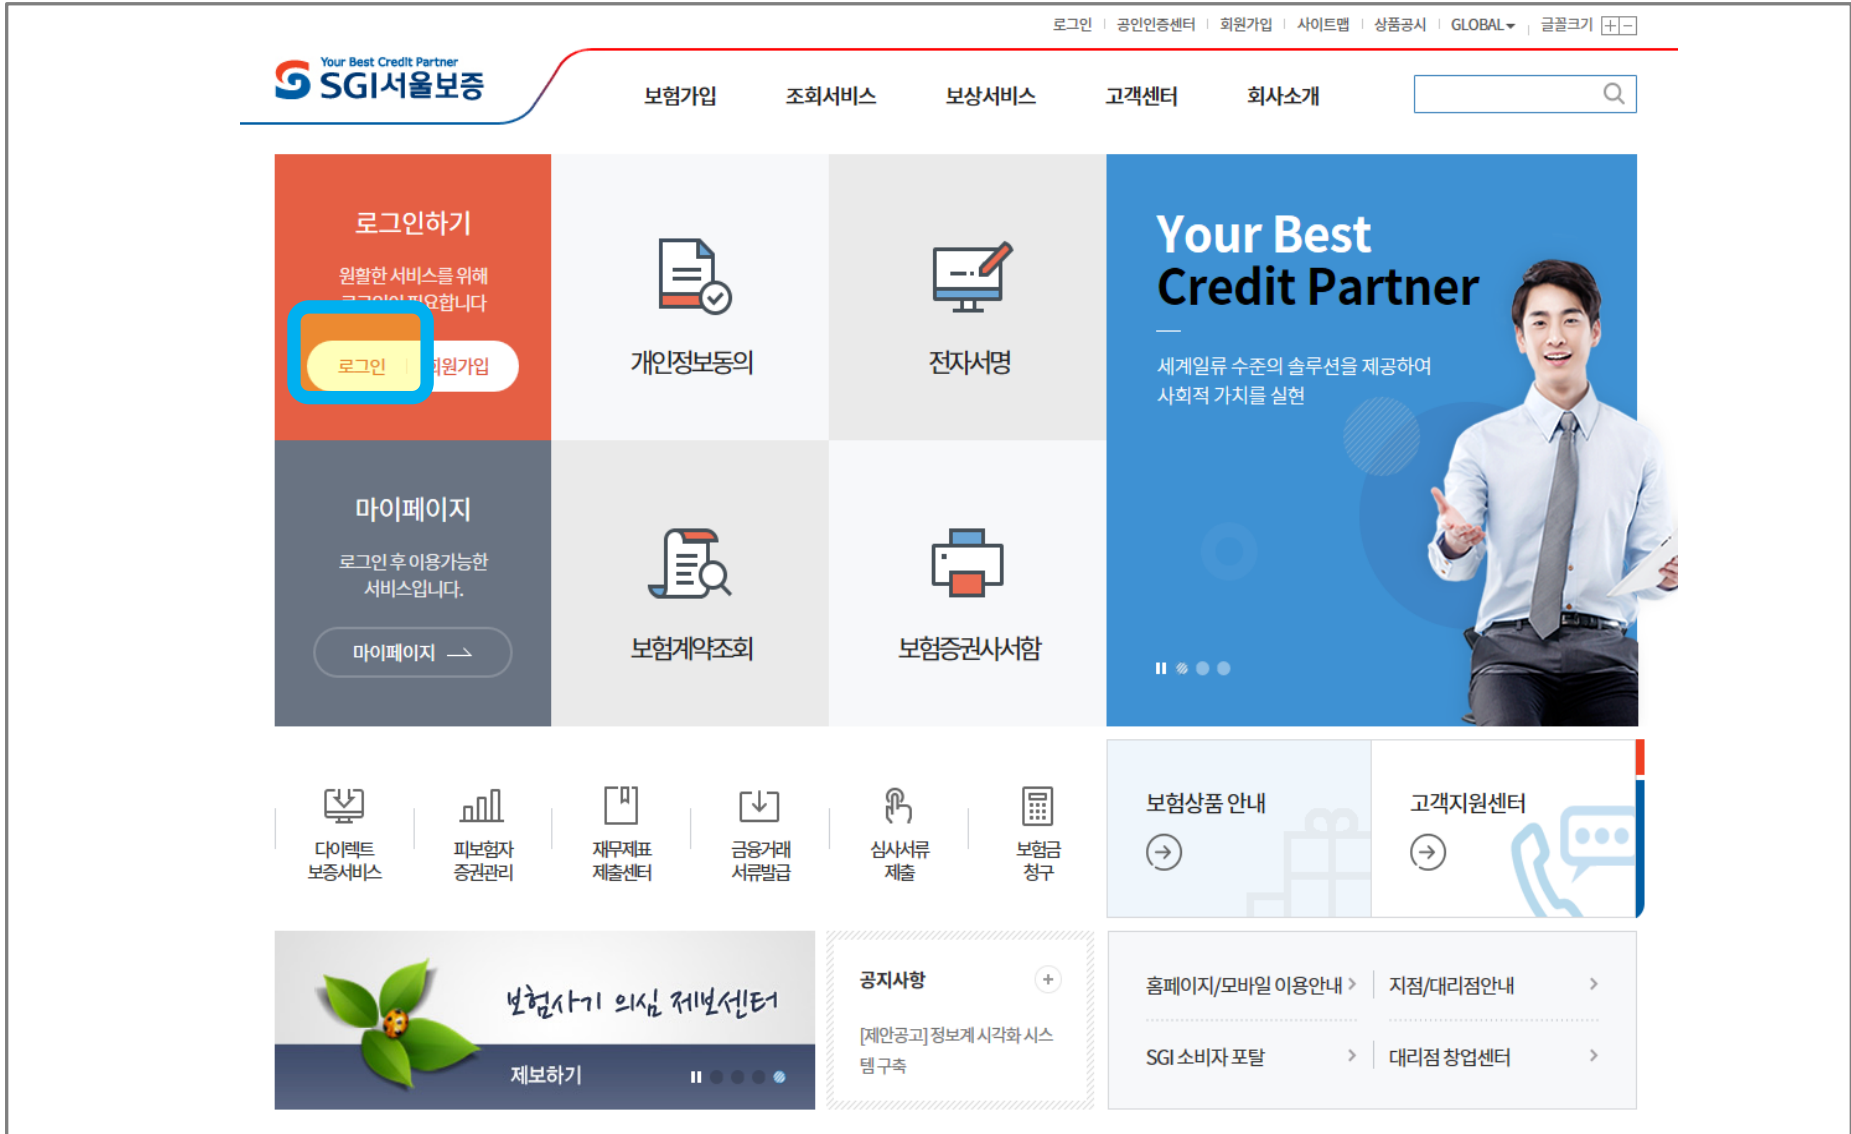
로그인 | 공인인증센터 | 회원가입 | 사이트맵 | 상품공시 | GLOBAL | 글꼴크기 + −

Your Best Credit Partner
SGI서울보증

보험가입 조회서비스 보상서비스 고객센터 회사소개

로그인하기
원활한 서비스를 위해 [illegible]필요합니다
로그인 | 회원가입

개인정보동의

전자서명

Your Best
Credit Partner

세계일류 수준의 솔루션을 제공하여
사회적 가치를 실현

마이페이지
로그인 후 이용가능한 서비스입니다.
마이페이지

보험계약조회

보험증권사서함

다이렉트 보증서비스

피보험자 증권관리

재무제표 제출센터

금융거래 서류발급

심사서류 제출

보험금 청구

보험상품 안내

고객지원센터

보험사기 의심 제보센터
제보하기

공지사항
[제안공고] 정보계 시각화 시스템 구축

홈페이지/모바일 이용안내 >
지점/대리점안내 >
SGI 소비자 포탈 >
대리점 창업센터 >